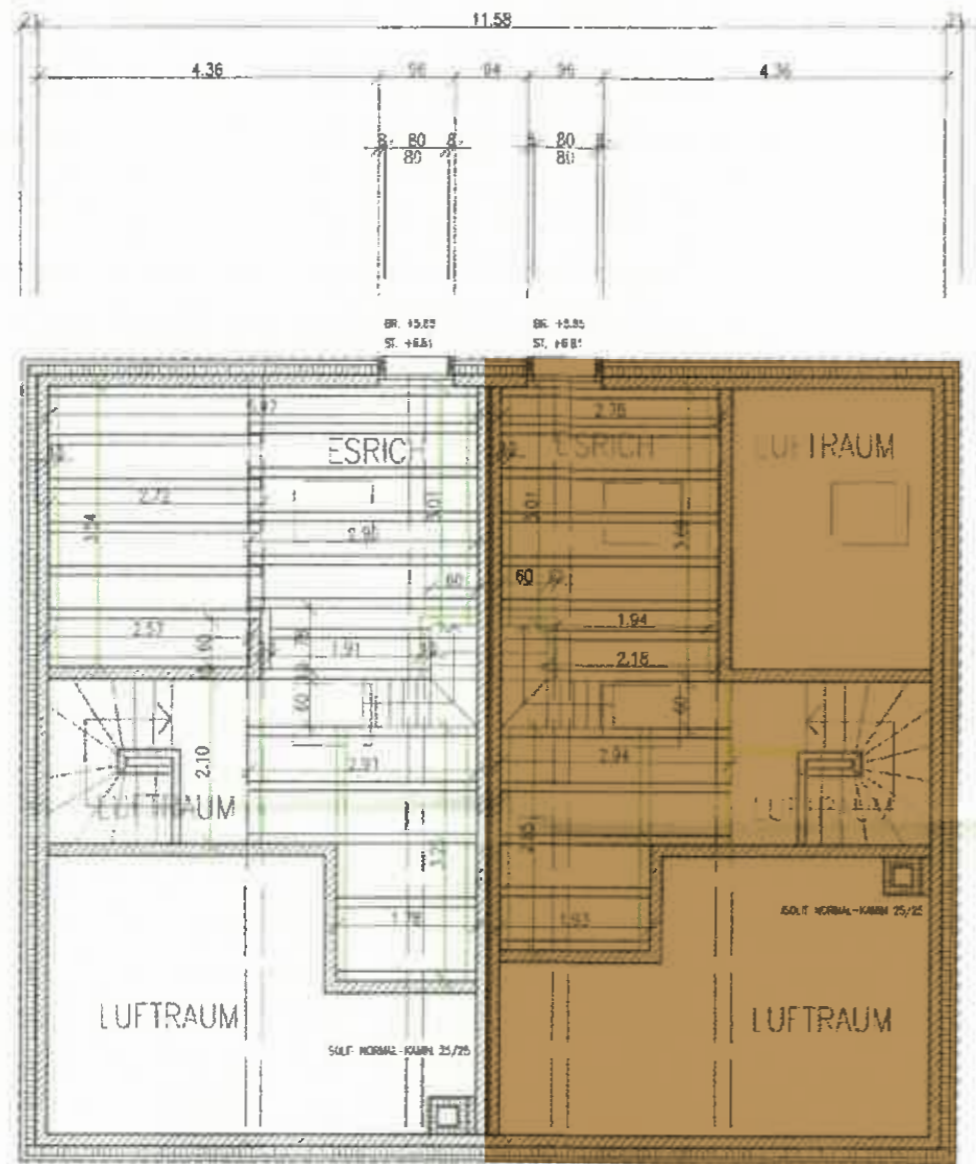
11.58
4.36
96
94
96
4.36
80
80
80
80
BR. +5.85
ST. +6.61
BR. +5.85
ST. +6.81
ESRICH
ESRICH
LUFTRAUM
2.72
2.91
3.01
3.01
2.76
2.57
1.91
1.94
2.18
60
2.10
2.91
2.94
LUFTRAUM
LUFTRAUM
1.76
1.93
ISOLIT NORMAL-KAMIN 25/25
LUFTRAUM
LUFTRAUM
SOLIT NORMAL-KAMIN 25/25